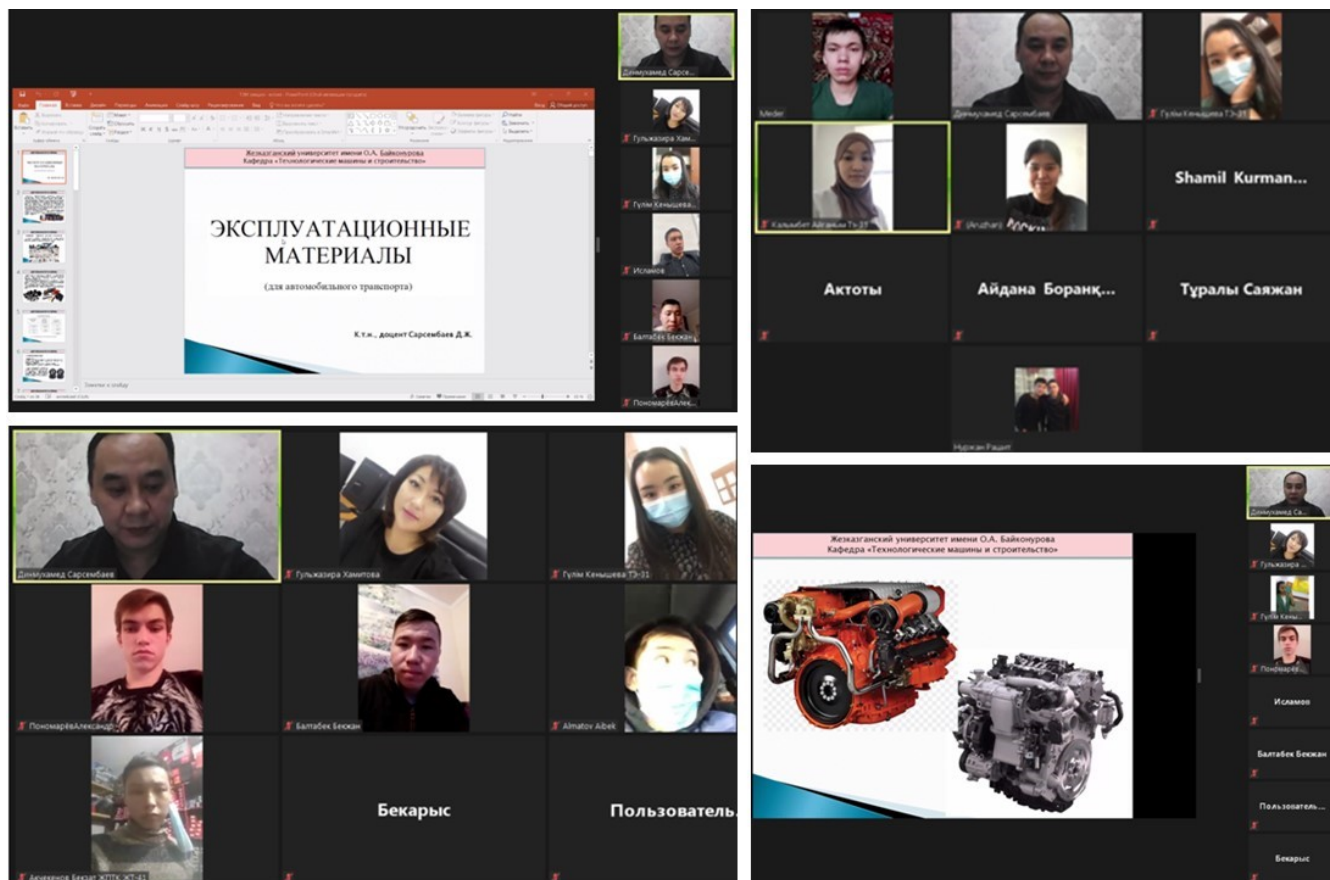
Жезказганский университет имени О.А. Байконурова
Кафедра «Технологические машины и строительство»

ЭКСПЛУАТАЦИОННЫЕ МАТЕРИАЛЫ

(для автомобильного транспорта)

К.т.н., доцент Сарсембаев Д.Ж.

Динмухамед Сарсе...
Гульжазира Хам...
Гүлім Кенышева...
Исламов
Балтабек Бекжан
ПономарёвАлек...

Meder
Динмухамед Сарсембаев
Гүлім Кенышева ТЭ-31
Кальжабет Айгерим ТЭ-31
(Aruzhan)
Shamil Kurman...
Актоты
Айдана Боранқ...
Тұралы Саяжан
Нуржан Рашит

Динмухамед Сарсембаев
Гульжазира Хамитова
Гүлім Кенышева ТЭ-31
ПономарёвАлександр
Балтабек Бекжан
Almatov Aibek
Акжекенов Бекзат ЖПТК ЭКТ-61
Бекарыс
Пользователь...

Жезказганский университет имени О.А. Байконурова
Кафедра «Технологические машины и строительство»

Динмухамед Са...
Гульжазира...
Гүлім Кены...
Пономарёв...
Исламов
Балтабек Бекжан
Пользователь...
Бекарыс